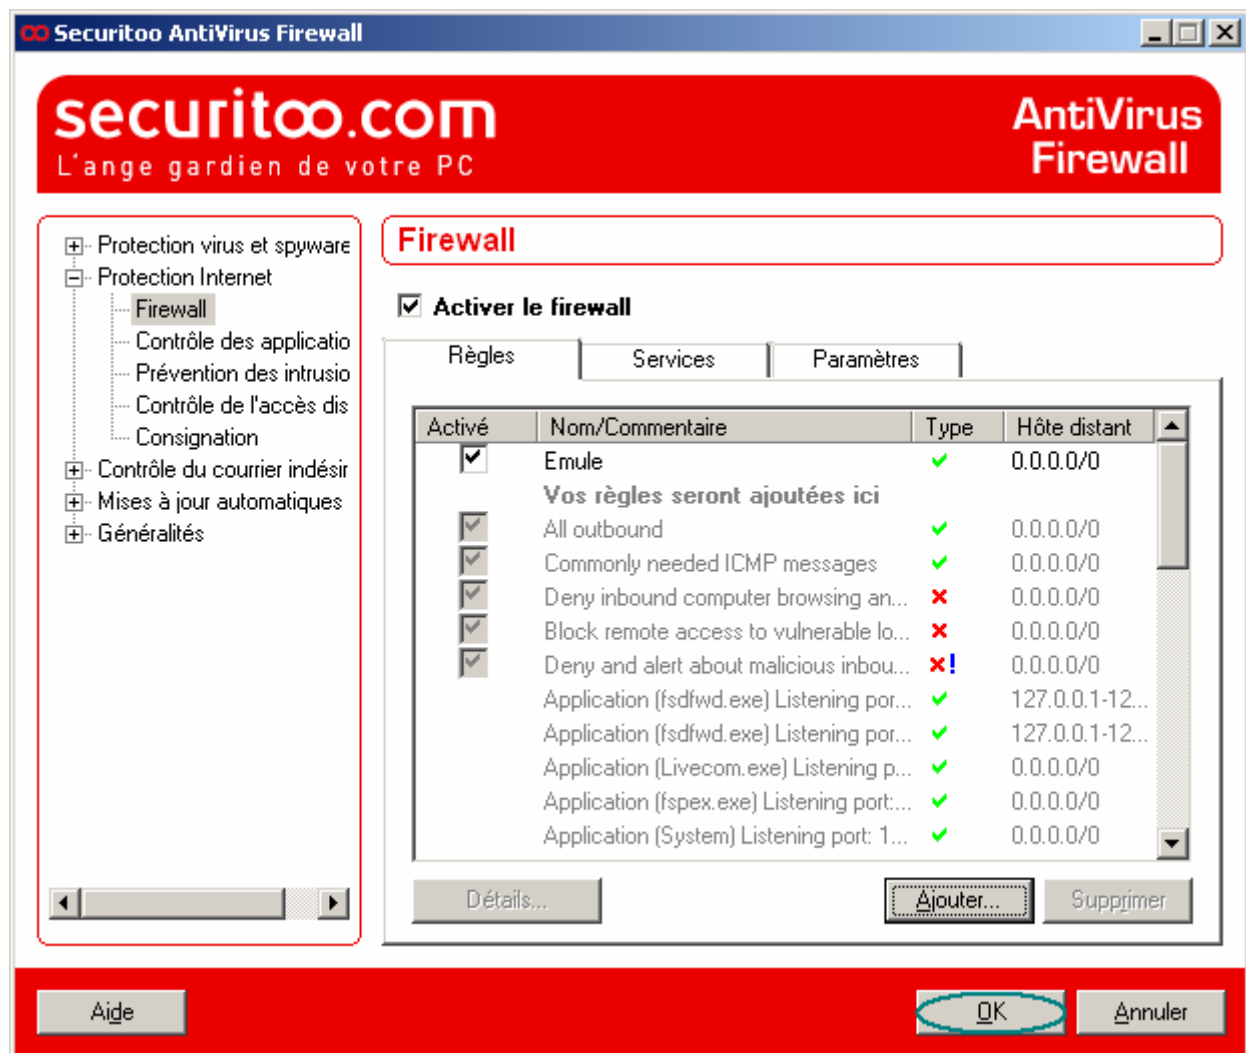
Securitoo AntiVirus Firewall

securitoo.com
L'ange gardien de votre PC

AntiVirus Firewall

Protection virus et spyware
Protection Internet
Firewall
Contrôle des applicatio
Prévention des intrusio
Contrôle de l'accès dis
Consignation
Contrôle du courrier indésir
Mises à jour automatiques
Généralités

Firewall

Activer le firewall

Règles | Services | Paramètres

| Activé | Nom/Commentaire | Type | Hôte distant |
|---|---|---|---|
| ☑ | Emule | ✔ | 0.0.0.0/0 |
| | Vos règles seront ajoutées ici | | |
| ☑ | All outbound | ✔ | 0.0.0.0/0 |
| ☑ | Commonly needed ICMP messages | ✔ | 0.0.0.0/0 |
| ☑ | Deny inbound computer browsing an... | ✖ | 0.0.0.0/0 |
| ☑ | Block remote access to vulnerable lo... | ✖ | 0.0.0.0/0 |
| ☑ | Deny and alert about malicious inbou... | ✖! | 0.0.0.0/0 |
| | Application (fsdfwd.exe) Listening por... | ✔ | 127.0.0.1-12... |
| | Application (fsdfwd.exe) Listening por... | ✔ | 127.0.0.1-12... |
| | Application (Livecom.exe) Listening p... | ✔ | 0.0.0.0/0 |
| | Application (fspex.exe) Listening port:... | ✔ | 0.0.0.0/0 |
| | Application (System) Listening port: 1... | ✔ | 0.0.0.0/0 |

Détails... | Ajouter... | Supprimer

Aide | OK | Annuler